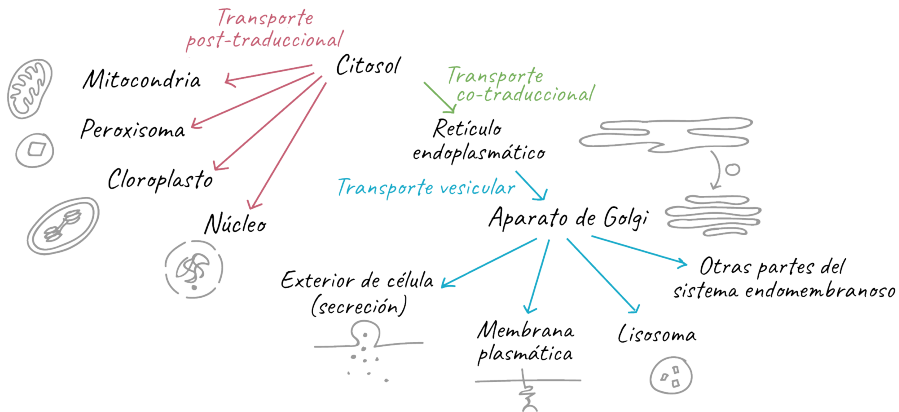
Transporte post-traduccional

Citosol

Mitocondria

Peroxisoma

Cloroplasto

Núcleo

Transporte co-traduccional

Retículo endoplasmático

Transporte vesicular

Aparato de Golgi

Exterior de célula (secreción)

Membrana plasmática

Lisosoma

Otras partes del sistema endomembranoso